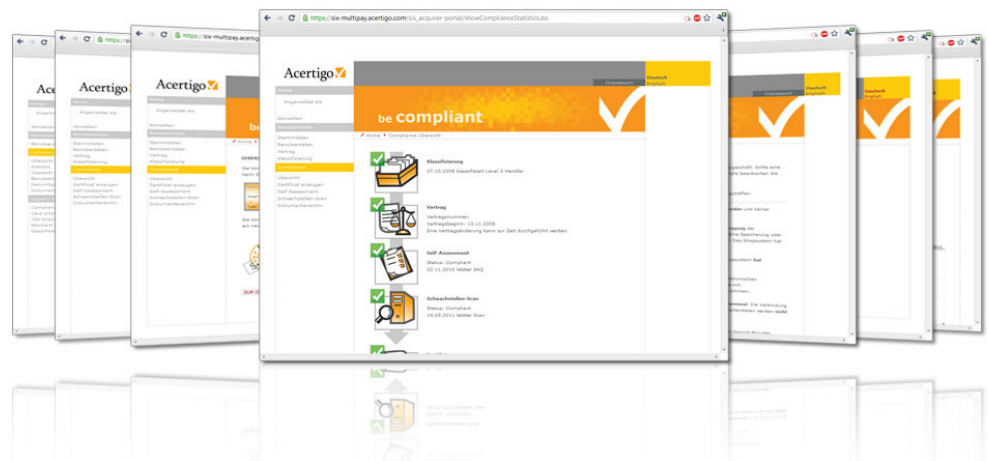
https://six-multipay.acertigo.com/six_acquirer-portal/showComplianceStatistics.do

Acertigo

Impressum

Deutsch
English

Home
Angemeldet als

Abmelden
Benutzerdaten
Stammdaten
Benutzerdaten
Vertrag
Klassifizierung
Compliance

Übersicht
Zertifikat erzeugen
Self Assessment
Schwachstellen Scan
Dokumentenverzeichnis

be compliant

Home ▸ Compliance Übersicht

Klassifizierung
07.10.2008 klassifiziert Level 3 Händler

Vertrag
Vertragsnummer:
Vertragsbeginn: 13.11.2008
Eine Vertragsänderung kann zur Zeit durchgeführt werden.

Self-Assessment
Status: Compliant
02.11.2010 letzter SAQ

Schwachstellen-Scan
Status: Compliant
14.03.2011 letzter Scan